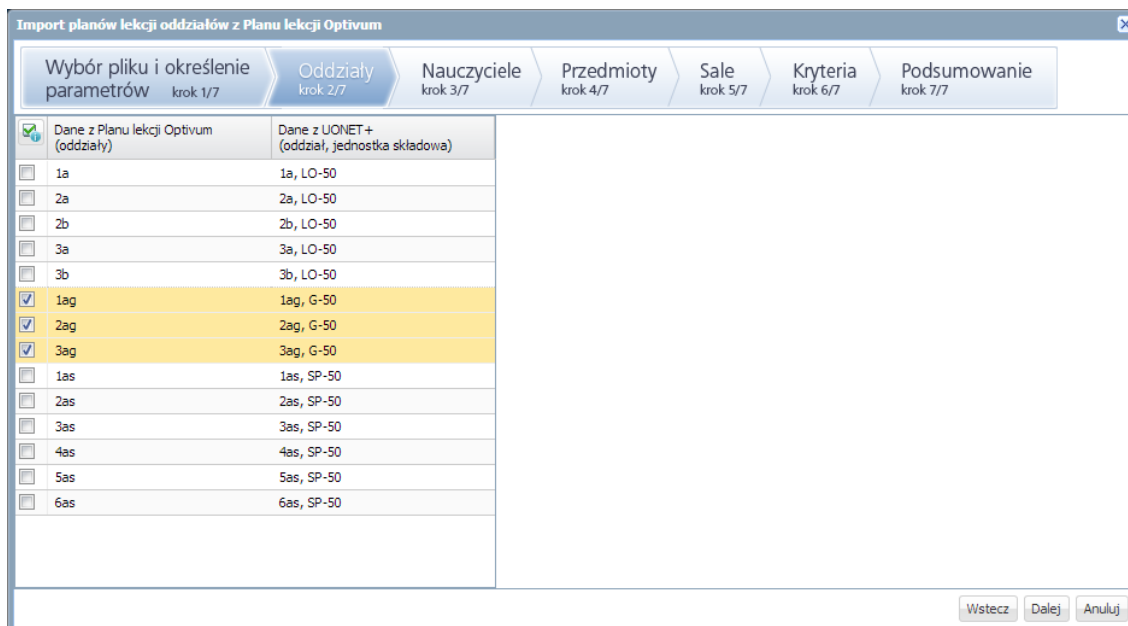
Import planów lekcji oddziałów z Planu lekcji Optivum

Wybór pliku i określenie parametrów krok 1/7
Oddziały krok 2/7
Nauczyciele krok 3/7
Przedmioty krok 4/7
Sale krok 5/7
Kryteria krok 6/7
Podsumowanie krok 7/7

| | Dane z Planu lekcji Optivum (oddziały) | Dane z UONET+ (oddział, jednostka składowa) |
|---|---|---|
| ☐ | 1a | 1a, LO-50 |
| ☐ | 2a | 2a, LO-50 |
| ☐ | 2b | 2b, LO-50 |
| ☐ | 3a | 3a, LO-50 |
| ☐ | 3b | 3b, LO-50 |
| ☑ | 1ag | 1ag, G-50 |
| ☑ | 2ag | 2ag, G-50 |
| ☑ | 3ag | 3ag, G-50 |
| ☐ | 1as | 1as, SP-50 |
| ☐ | 2as | 2as, SP-50 |
| ☐ | 3as | 3as, SP-50 |
| ☐ | 4as | 4as, SP-50 |
| ☐ | 5as | 5as, SP-50 |
| ☐ | 6as | 6as, SP-50 |

Wstecz Dalej Anuluj